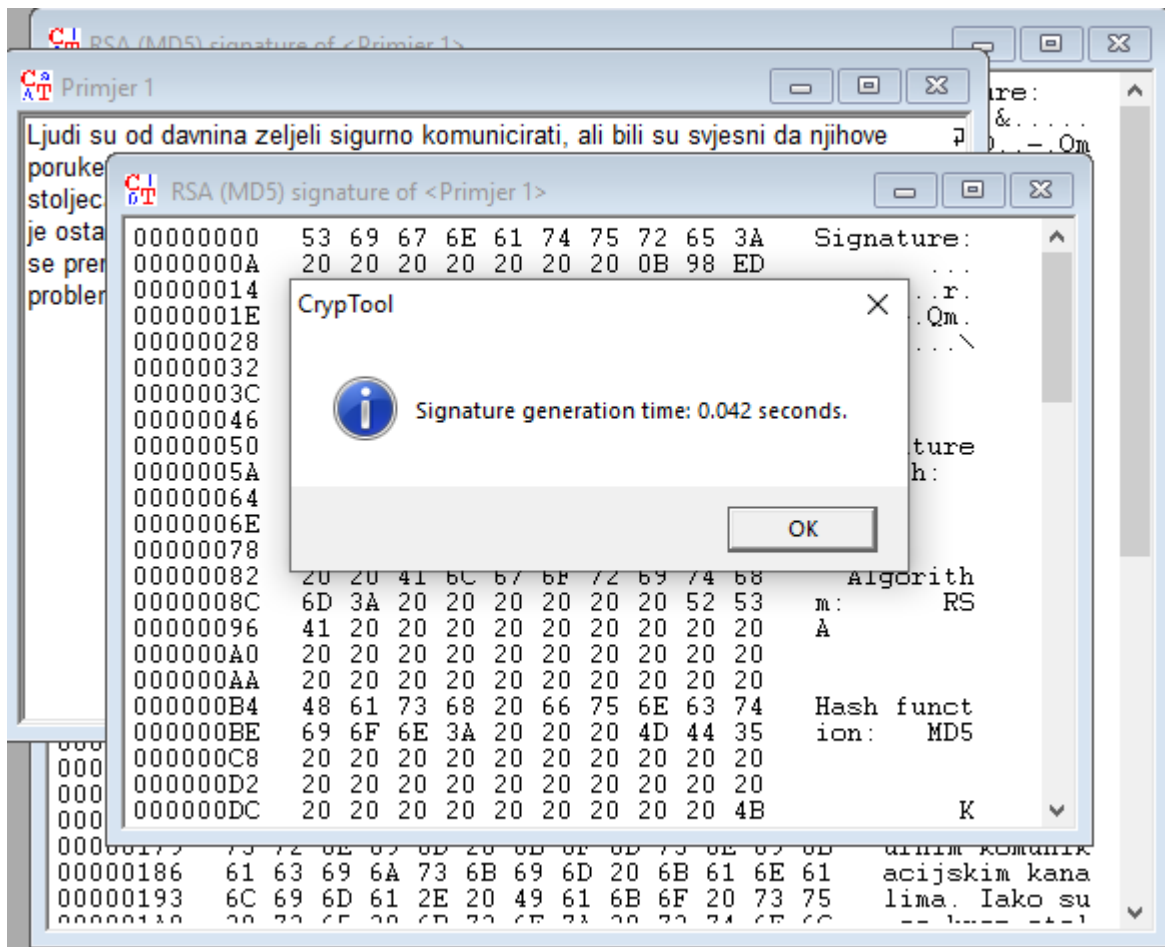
RSA (MD5) signature of <Primjer 1>

Primjer 1

Ljudi su od davnina zeljeli sigurno komunicirati, ali bili su svjesni da njihove poruke
stoljec
je osta
se prer
probler

RSA (MD5) signature of <Primjer 1>

| | | |
|---|---|---|
| 00000000 | 53 69 67 6E 61 74 75 72 65 3A | Signature: |
| 0000000A | 20 20 20 20 20 20 20 0B 98 ED | ... |
| 00000014 | | ..r. |
| 0000001E | | .Qm. |
| 00000028 | | ....\ |
| 00000032 | | |
| 0000003C | | |
| 00000046 | | |
| 00000050 | | ture |
| 0000005A | | h: |
| 00000064 | | |
| 0000006E | | |
| 00000078 | | |
| 00000082 | 20 20 41 6C 67 6F 72 69 74 68 | Algorith |
| 0000008C | 6D 3A 20 20 20 20 20 20 52 53 | m: RS |
| 00000096 | 41 20 20 20 20 20 20 20 20 20 | A |
| 000000A0 | 20 20 20 20 20 20 20 20 20 20 | |
| 000000AA | 20 20 20 20 20 20 20 20 20 20 | |
| 000000B4 | 48 61 73 68 20 66 75 6E 63 74 | Hash funct |
| 000000BE | 69 6F 6E 3A 20 20 20 4D 44 35 | ion: MD5 |
| 000000C8 | 20 20 20 20 20 20 20 20 20 20 | |
| 000000D2 | 20 20 20 20 20 20 20 20 20 20 | |
| 000000DC | 20 20 20 20 20 20 20 20 20 4B | K |

CrypTool

Signature generation time: 0.042 seconds.

OK

ure:
&.....
..-.Qm

| | | |
|---|---|---|
| 00000186 | 61 63 69 6A 73 6B 69 6D 20 6B 61 6E 61 | acijskim kana |
| 00000193 | 6C 69 6D 61 2E 20 49 61 6B 6F 20 73 75 | lima. Iako su |